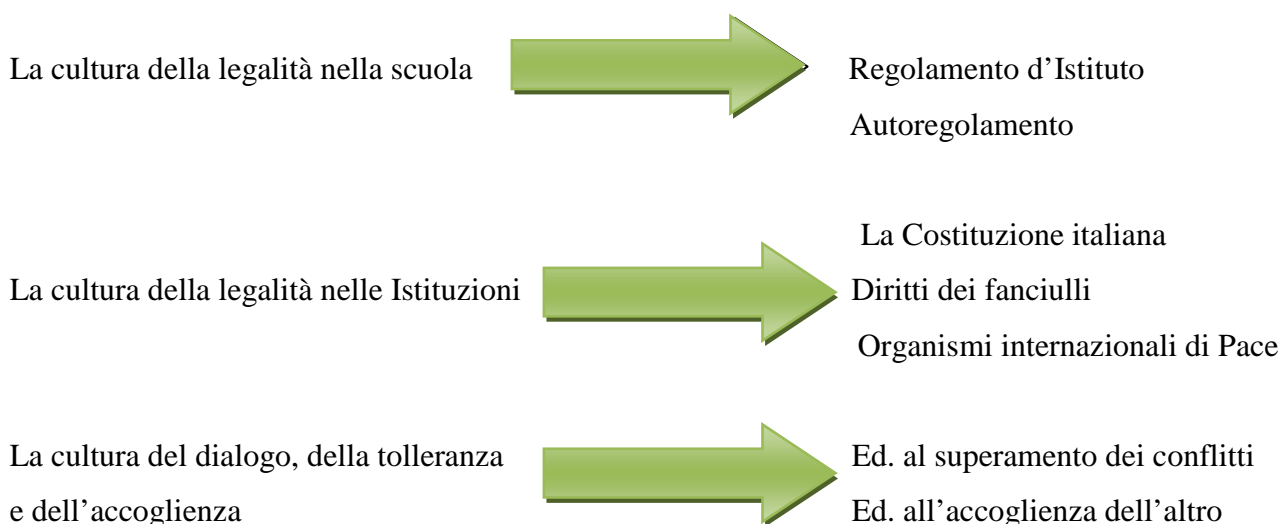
La cultura della legalità nella scuola

Regolamento d'Istituto
Autoregolamento

La cultura della legalità nelle Istituzioni

La Costituzione italiana
Diritti dei fanciulli
Organismi internazionali di Pace

La cultura del dialogo, della tolleranza e dell'accoglienza

Ed. al superamento dei conflitti
Ed. all'accoglienza dell'altro